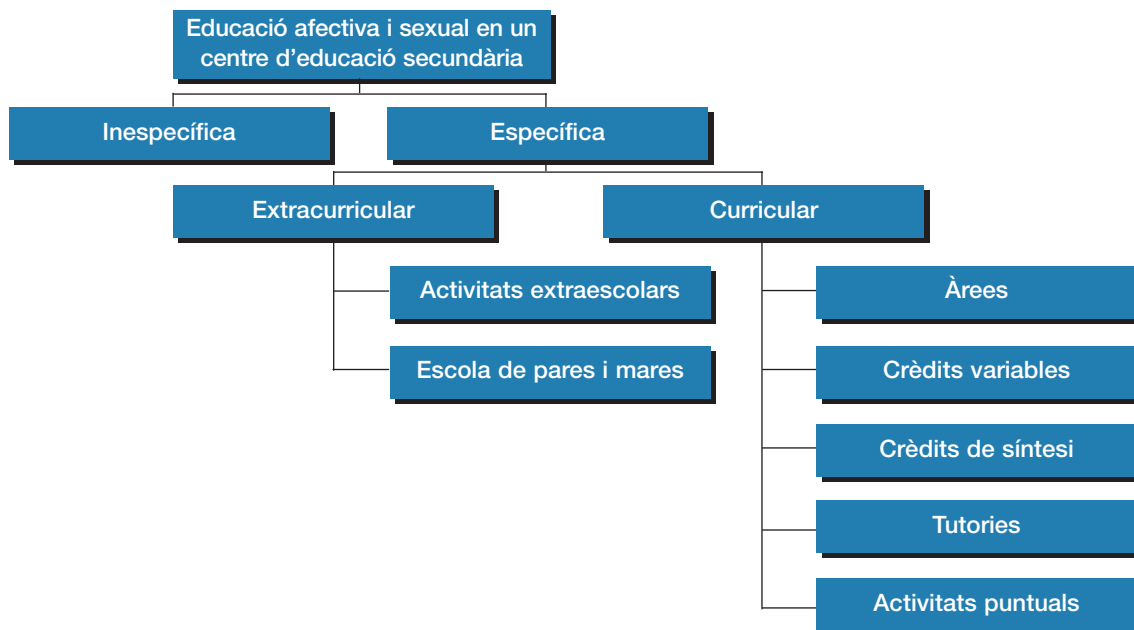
Educació afectiva i sexual en un centre d’educació secundària

Inespecífica

Específica

Extracurricular

Curricular

Activitats extraescolars

Escola de pares i mares

Àrees

Crèdits variables

Crèdits de síntesi

Tutories

Activitats puntuals